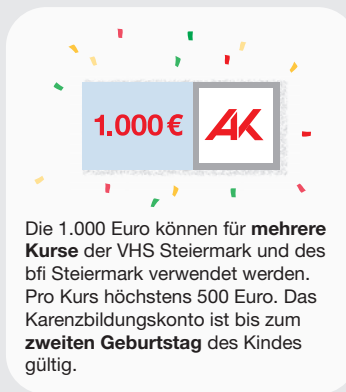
1.000 €

AK

Die 1.000 Euro können für **mehrere Kurse** der VHS Steiermark und des bfi Steiermark verwendet werden. Pro Kurs höchstens 500 Euro. Das Karenzbildungskonto ist bis zum **zweiten Geburtstag** des Kindes gültig.